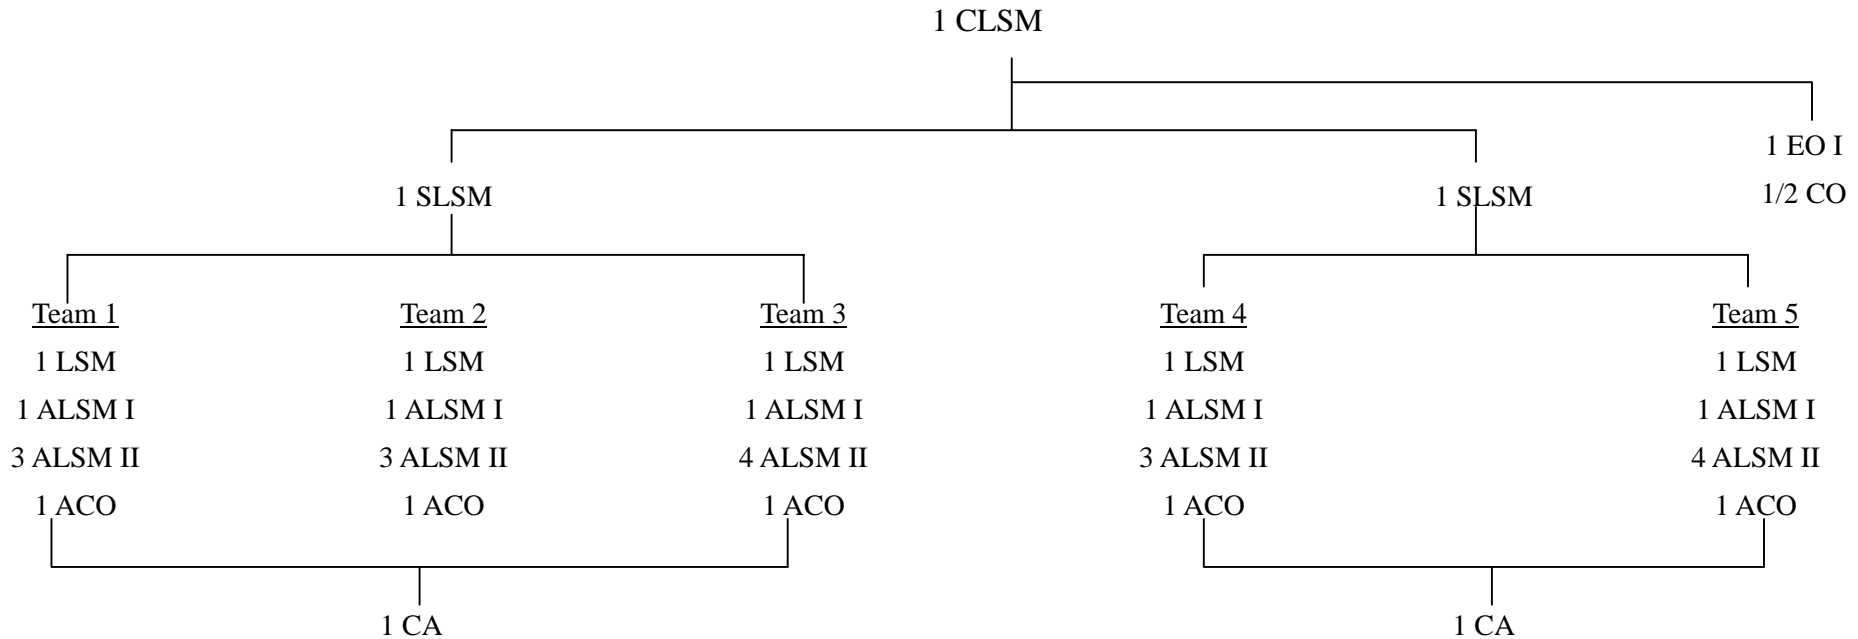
1 CLSM

1 SLSM

1 SLSM

1 EO I
1/2 CO

Team 1
1 LSM
1 ALSM I
3 ALSM II
1 ACO

Team 2
1 LSM
1 ALSM I
3 ALSM II
1 ACO

Team 3
1 LSM
1 ALSM I
4 ALSM II
1 ACO

Team 4
1 LSM
1 ALSM I
3 ALSM II
1 ACO

Team 5
1 LSM
1 ALSM I
4 ALSM II
1 ACO

1 CA

1 CA